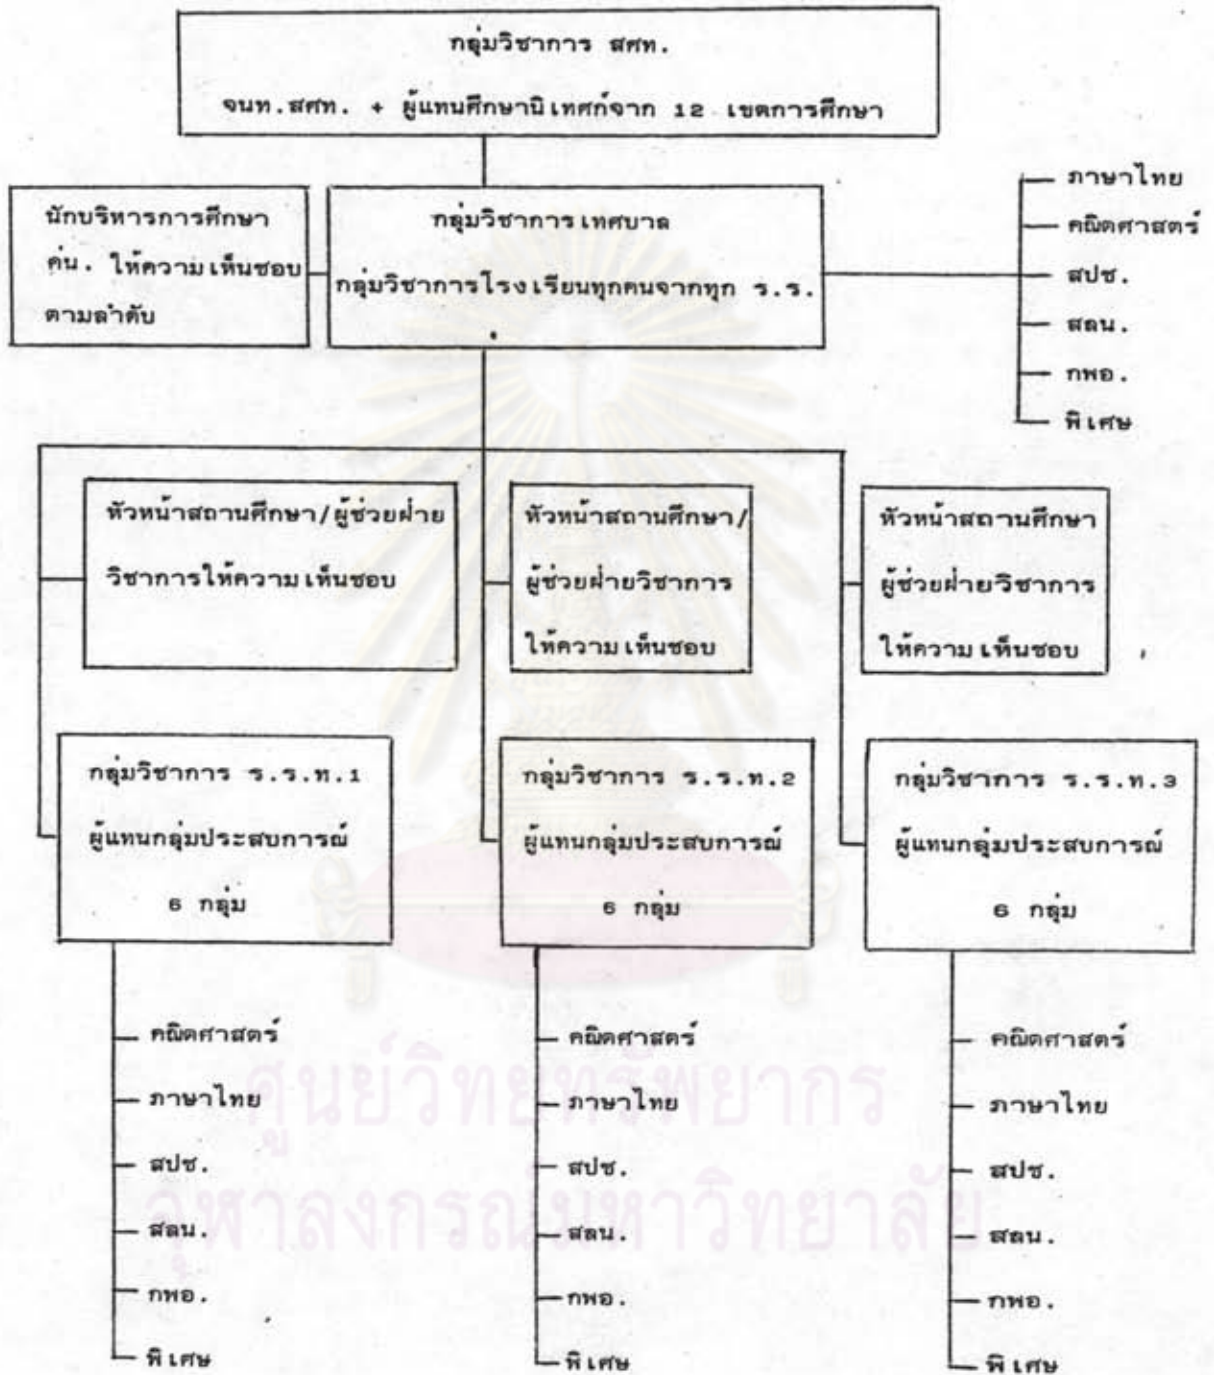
กลุ่มวิชาการ สศท.
จนท.สศท. + ผู้แทนศึกษานิเทศก์จาก 12 เขตการศึกษา

นักบริหารการศึกษา คน. ให้ความเห็นชอบตามลำดับ

กลุ่มวิชาการเทศบาล
กลุ่มวิชาการโรงเรียนทุกคนจากทุก ร.ร.

ภาษาไทย
คณิตศาสตร์
สปช.
สลน.
กพอ.
พิเศษ

หัวหน้าสถานศึกษา/ผู้ช่วยฝ่ายวิชาการให้ความเห็นชอบ

หัวหน้าสถานศึกษา/ผู้ช่วยฝ่ายวิชาการให้ความเห็นชอบ

หัวหน้าสถานศึกษา ผู้ช่วยฝ่ายวิชาการ ให้ความเห็นชอบ

กลุ่มวิชาการ ร.ร.ท.1
ผู้แทนกลุ่มประสบการณ์
6 กลุ่ม

คณิตศาสตร์
ภาษาไทย
สปช.
สลน.
กพอ.
พิเศษ

กลุ่มวิชาการ ร.ร.ท.2
ผู้แทนกลุ่มประสบการณ์
6 กลุ่ม

คณิตศาสตร์
ภาษาไทย
สปช.
สลน.
กพอ.
พิเศษ

กลุ่มวิชาการ ร.ร.ท.3
ผู้แทนกลุ่มประสบการณ์
6 กลุ่ม

คณิตศาสตร์
ภาษาไทย
สปช.
สลน.
กพอ.
พิเศษ

ศูนย์วิทยทรัพยากร
จุฬาลงกรณ์มหาวิทยาลัย